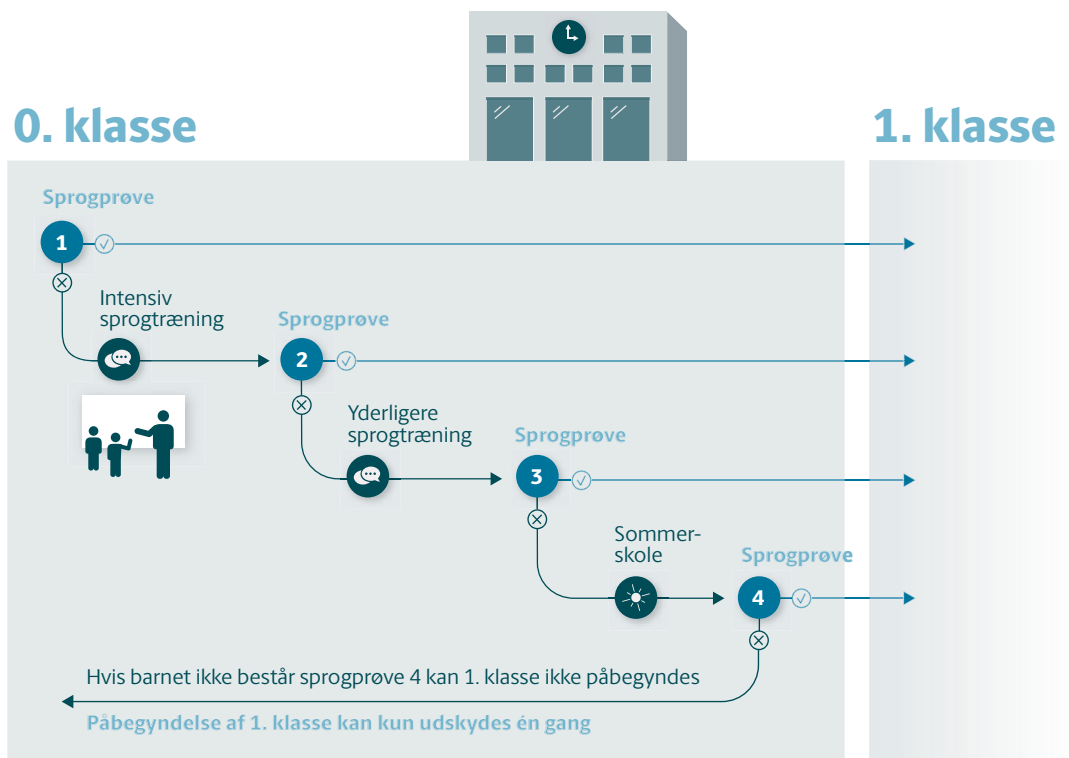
0. klasse

1. klasse

Sprogprøve

1

Intensiv sprogtræning

Sprogprøve

2

Yderligere sprogtræning

Sprogprøve

3

Sommerskole

Sprogprøve

4

Hvis barnet ikke består sprogprøve 4 kan 1. klasse ikke påbegyndes

Påbegyndelse af 1. klasse kan kun udskydes én gang